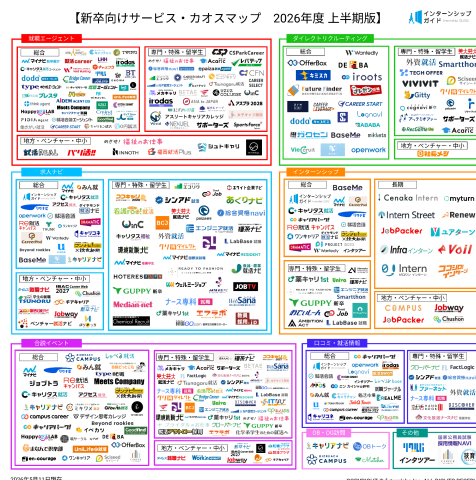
【新卒向けサービス・カオスマップ 2026年度 上半期版】

インターンシップガイド

就職エージェント

総合

専門・特殊・留学生

CSParkCareer

地方・ベンチャー・中小

ダイレクトリクルーティング

総合

Wantedly

OfferBox

DE BA

キミスカ

iroots

Future Finder

CAREER START

dodaキャンパス

BaseMe

openwork

専門・特殊・留学生

外資就活

Smarthor

TECH OFFER

VIVIVIT

地方・ベンチャー・中小

求人ナビ

総合

マイナビ

リクナビ

キャリタス就活

専門・特殊・留学生

ユニヨシ

エンジニア就活

LabBase就職

地方・ベンチャー・中小

GUPPY

Median net

インターンシップ

総合

BaseMe

キャリタス

専門・特殊・留学生

GUPPY

LabBase 就職

Smarthor

長期

Cenaka Intern

myturn

Intern Street

Renew

JobPacker

Infra インターン

Voil

Intern

地方・ベンチャー・中小

CAMPUS

Jobway

JobPacker

Chushoo

合同イベント

総合

Meets Company

Beyond career

専門・特殊・留学生

地方・ベンチャー・中小

口コミ・就活情報

総合

openwork

専門・特殊・留学生

外資就活

OB・OG訪問

キャリアトーク

ビズリーチ・キャンパス

その他

インタツアー